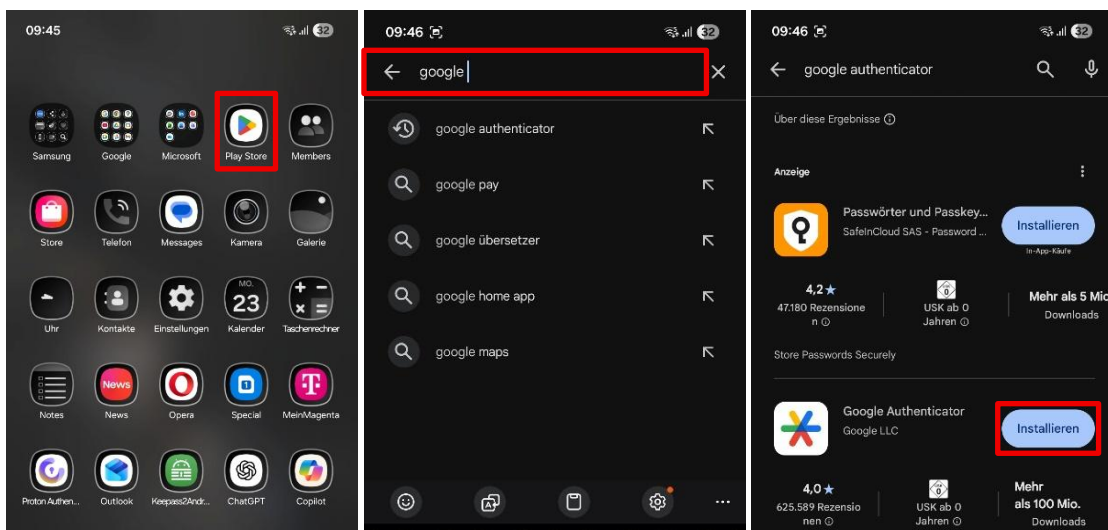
09:45 32

Samsung Google Microsoft Play Store Members

Store Telefon Messages Kamera Galerie

MO. 23

Uhr Kontakte Einstellungen Kalender Taschenrechner

News

Notes News Opera Special MeinMagenta

Proton Authen... Outlook Keepass2Andr... ChatGPT Copilot

09:46 32

google

google authenticator

google pay

google übersetzer

google home app

google maps

09:46 32

google authenticator

Über diese Ergebnisse ⓘ

Anzeige

Passwörter und Passkey...
SafeInCloud SAS - Password ...
Installieren
In-App-Käufe

4,2 ★
47.180 Rezensionen ⓘ

USK ab 0 Jahren ⓘ

Mehr als 5 Mio
Downloads

Store Passwords Securely

Google Authenticator
Google LLC
Installieren

4,0 ★
625.589 Rezensionen ⓘ

USK ab 0 Jahren ⓘ

Mehr als 100 Mio.
Downloads